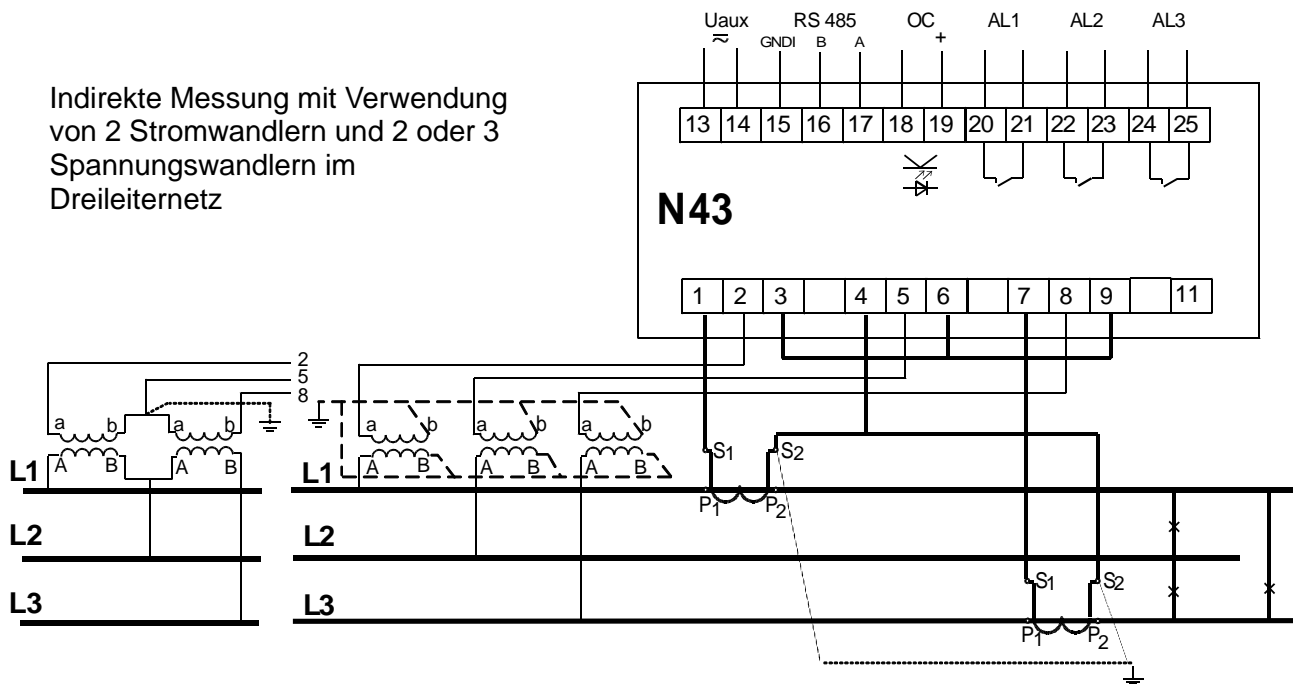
Uaux
≈
RS 485
GNDI B A
OC
+
AL1 AL2 AL3

Indirekte Messung mit Verwendung von 2 Stromwandlern und 2 oder 3 Spannungswandlern im Dreileiternetz

| 13 | 14 | 15 | 16 | 17 | 18 | 19 | 20 | 21 | 22 | 23 | 24 | 25 |
|---|---|---|---|---|---|---|---|---|---|---|---|---|

N43

| 1 | 2 | 3 | | 4 | 5 | 6 | | 7 | 8 | 9 | | 11 |
|---|---|---|---|---|---|---|---|---|---|---|---|---|

2
5
8

a b a b
A B A B
L1
L2
L3

a b a b a b
A B A B A B
L1
L2
L3

$S_1$ $S_2$
$P_1$ $P_2$

$S_1$ $S_2$
$P_1$ $P_2$